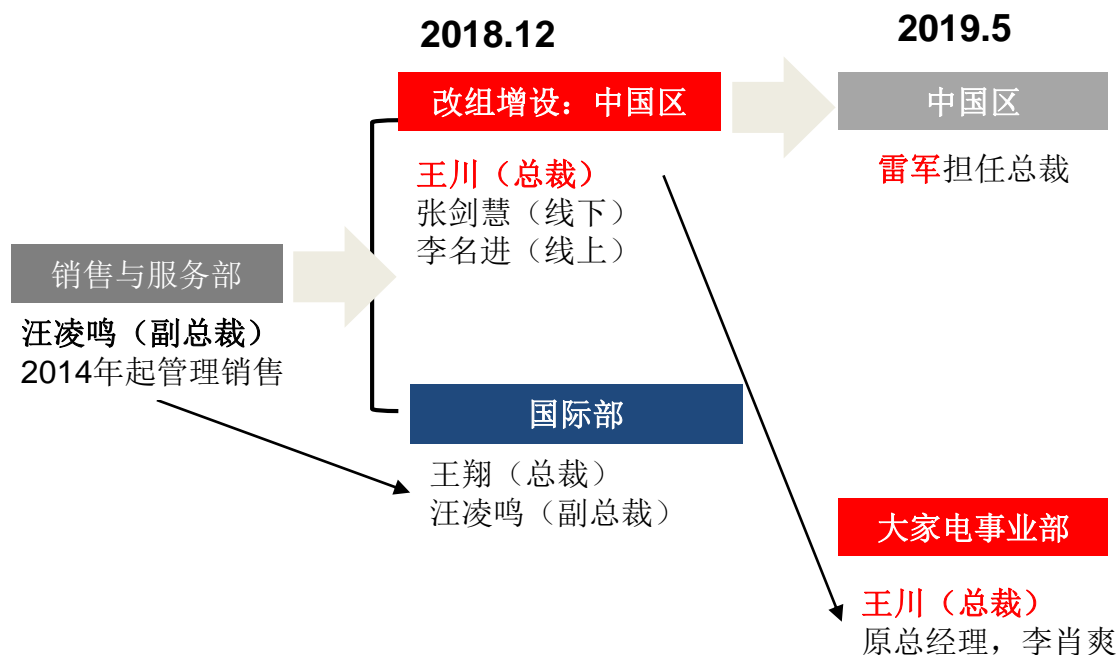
2018.12

2019.5

改组增设：中国区

中国区

王川（总裁）
张剑慧（线下）
李名进（线上）

雷军担任总裁

销售与服务部

汪凌鸣（副总裁）
2014年起管理销售

国际部

王翔（总裁）
汪凌鸣（副总裁）

大家电事业部

王川（总裁）
原总经理，李肖爽